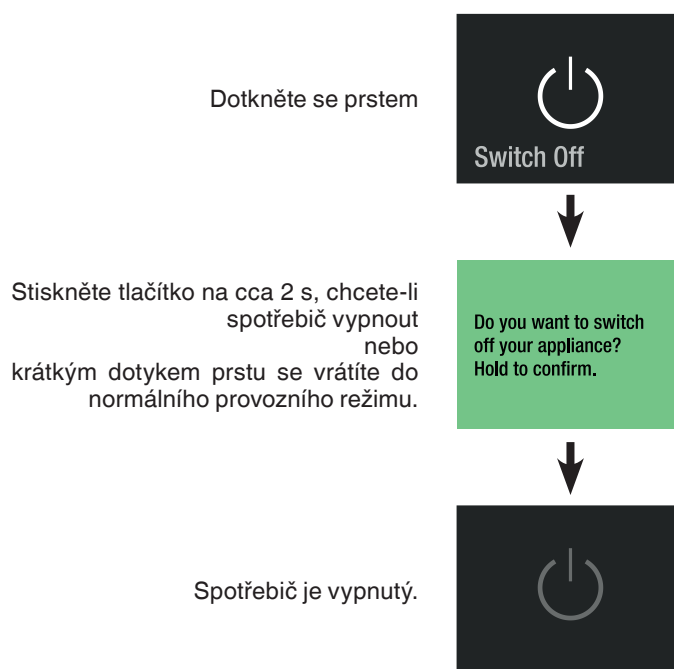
Dotkněte se prstem

Switch Off

Stiskněte tlačítko na cca 2 s, chcete-li spotřebič vypnout
nebo
krátkým dotykem prstu se vrátíte do normálního provozního režimu.

Do you want to switch off your appliance? Hold to confirm.

Spotřebič je vypnutý.